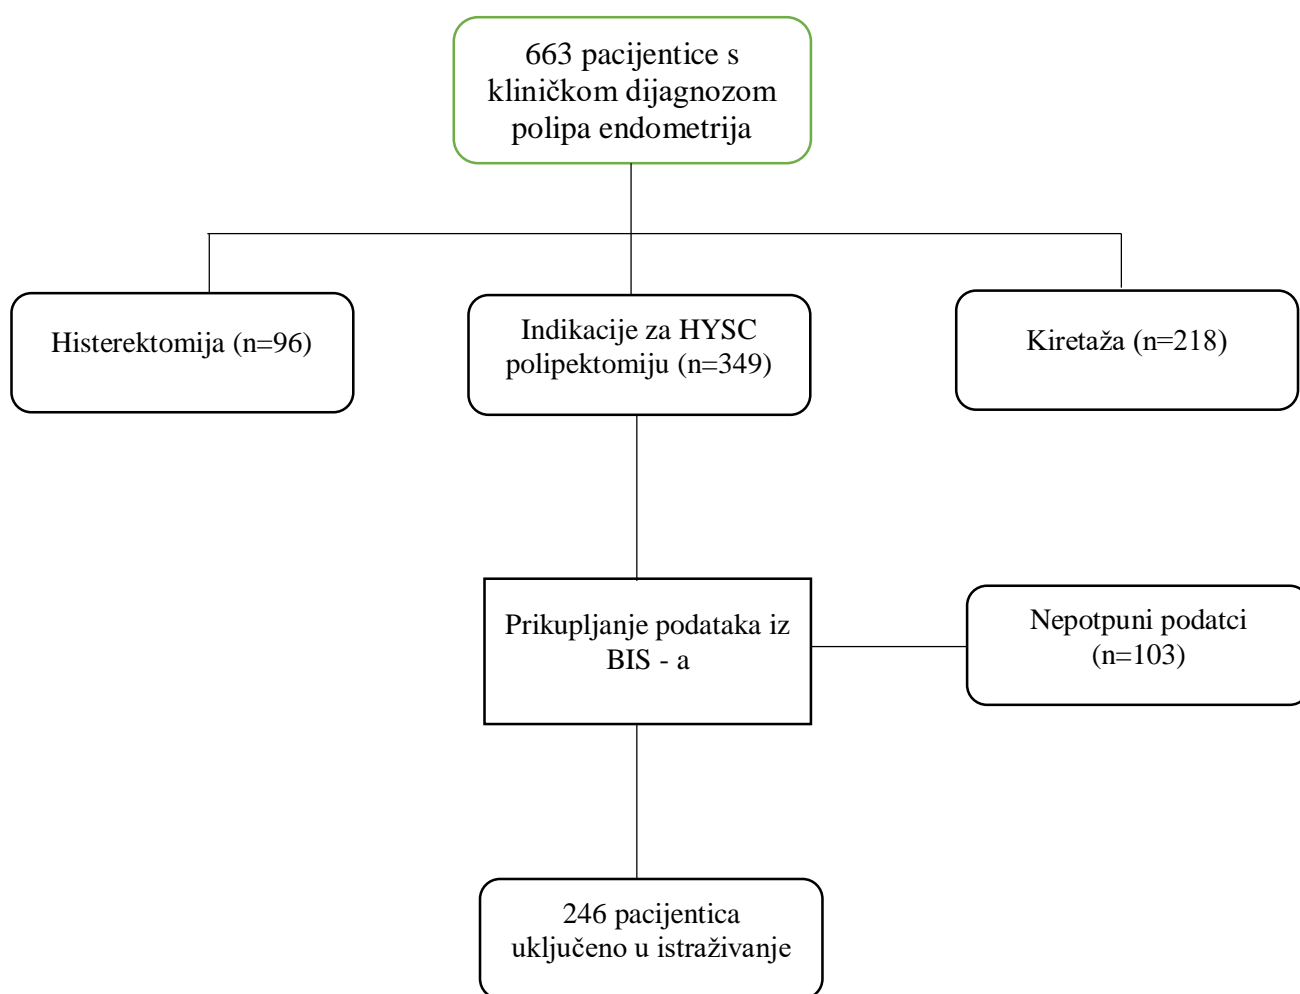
663 pacijentice s kliničkom dijagnozom polipa endometrija

Histerektomija (n=96)

Indikacije za HYSC polipektomiju (n=349)

Kiretaža (n=218)

Prikupljanje podataka iz BIS - a

Nepotpuni podatci (n=103)

246 pacijentica uključeno u istraživanje